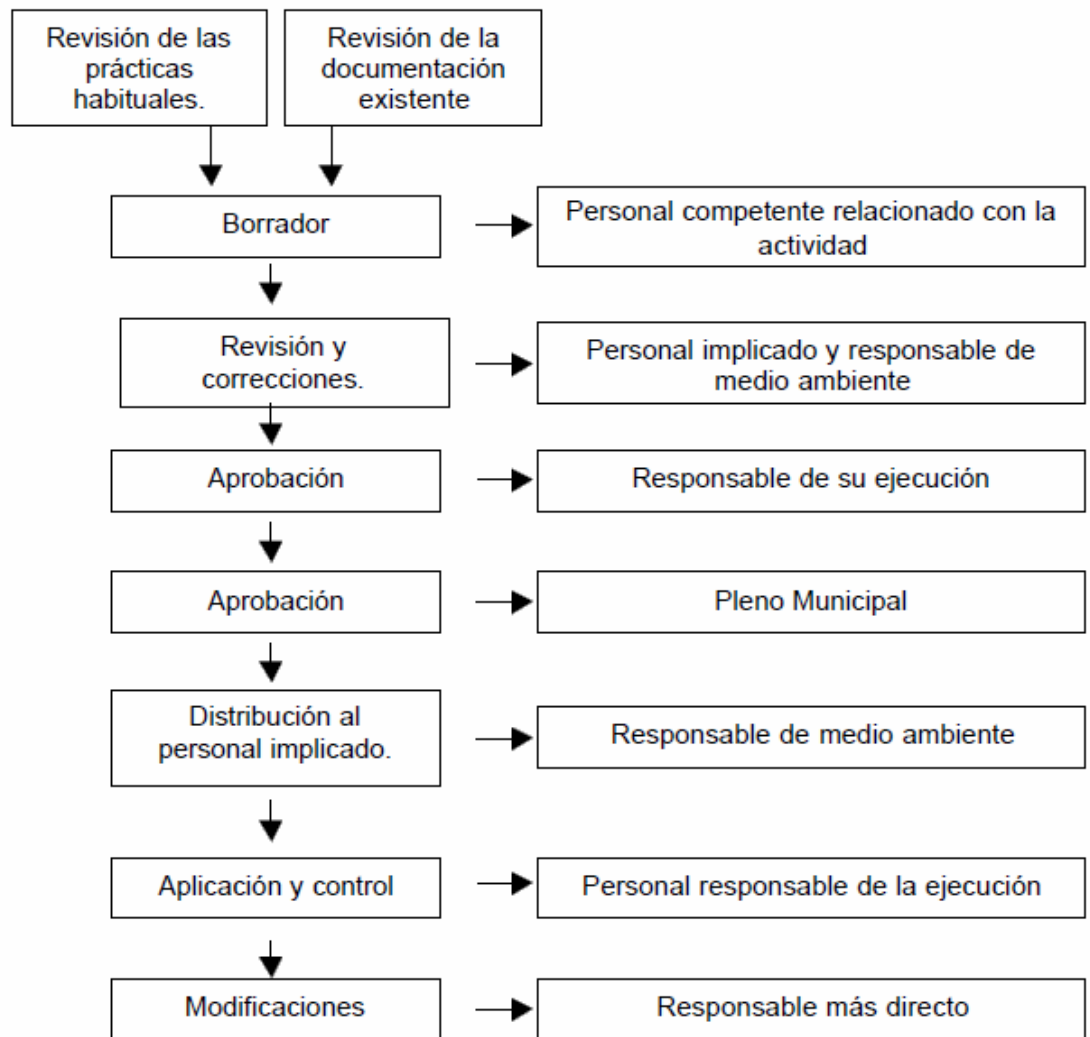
Revisión de las prácticas habituales.

Revisión de la documentación existente

Borrador

Personal competente relacionado con la actividad

Revisión y correcciones.

Personal implicado y responsable de medio ambiente

Aprobación

Responsable de su ejecución

Aprobación

Pleno Municipal

Distribución al personal implicado.

Responsable de medio ambiente

Aplicación y control

Personal responsable de la ejecución

Modificaciones

Responsable más directo